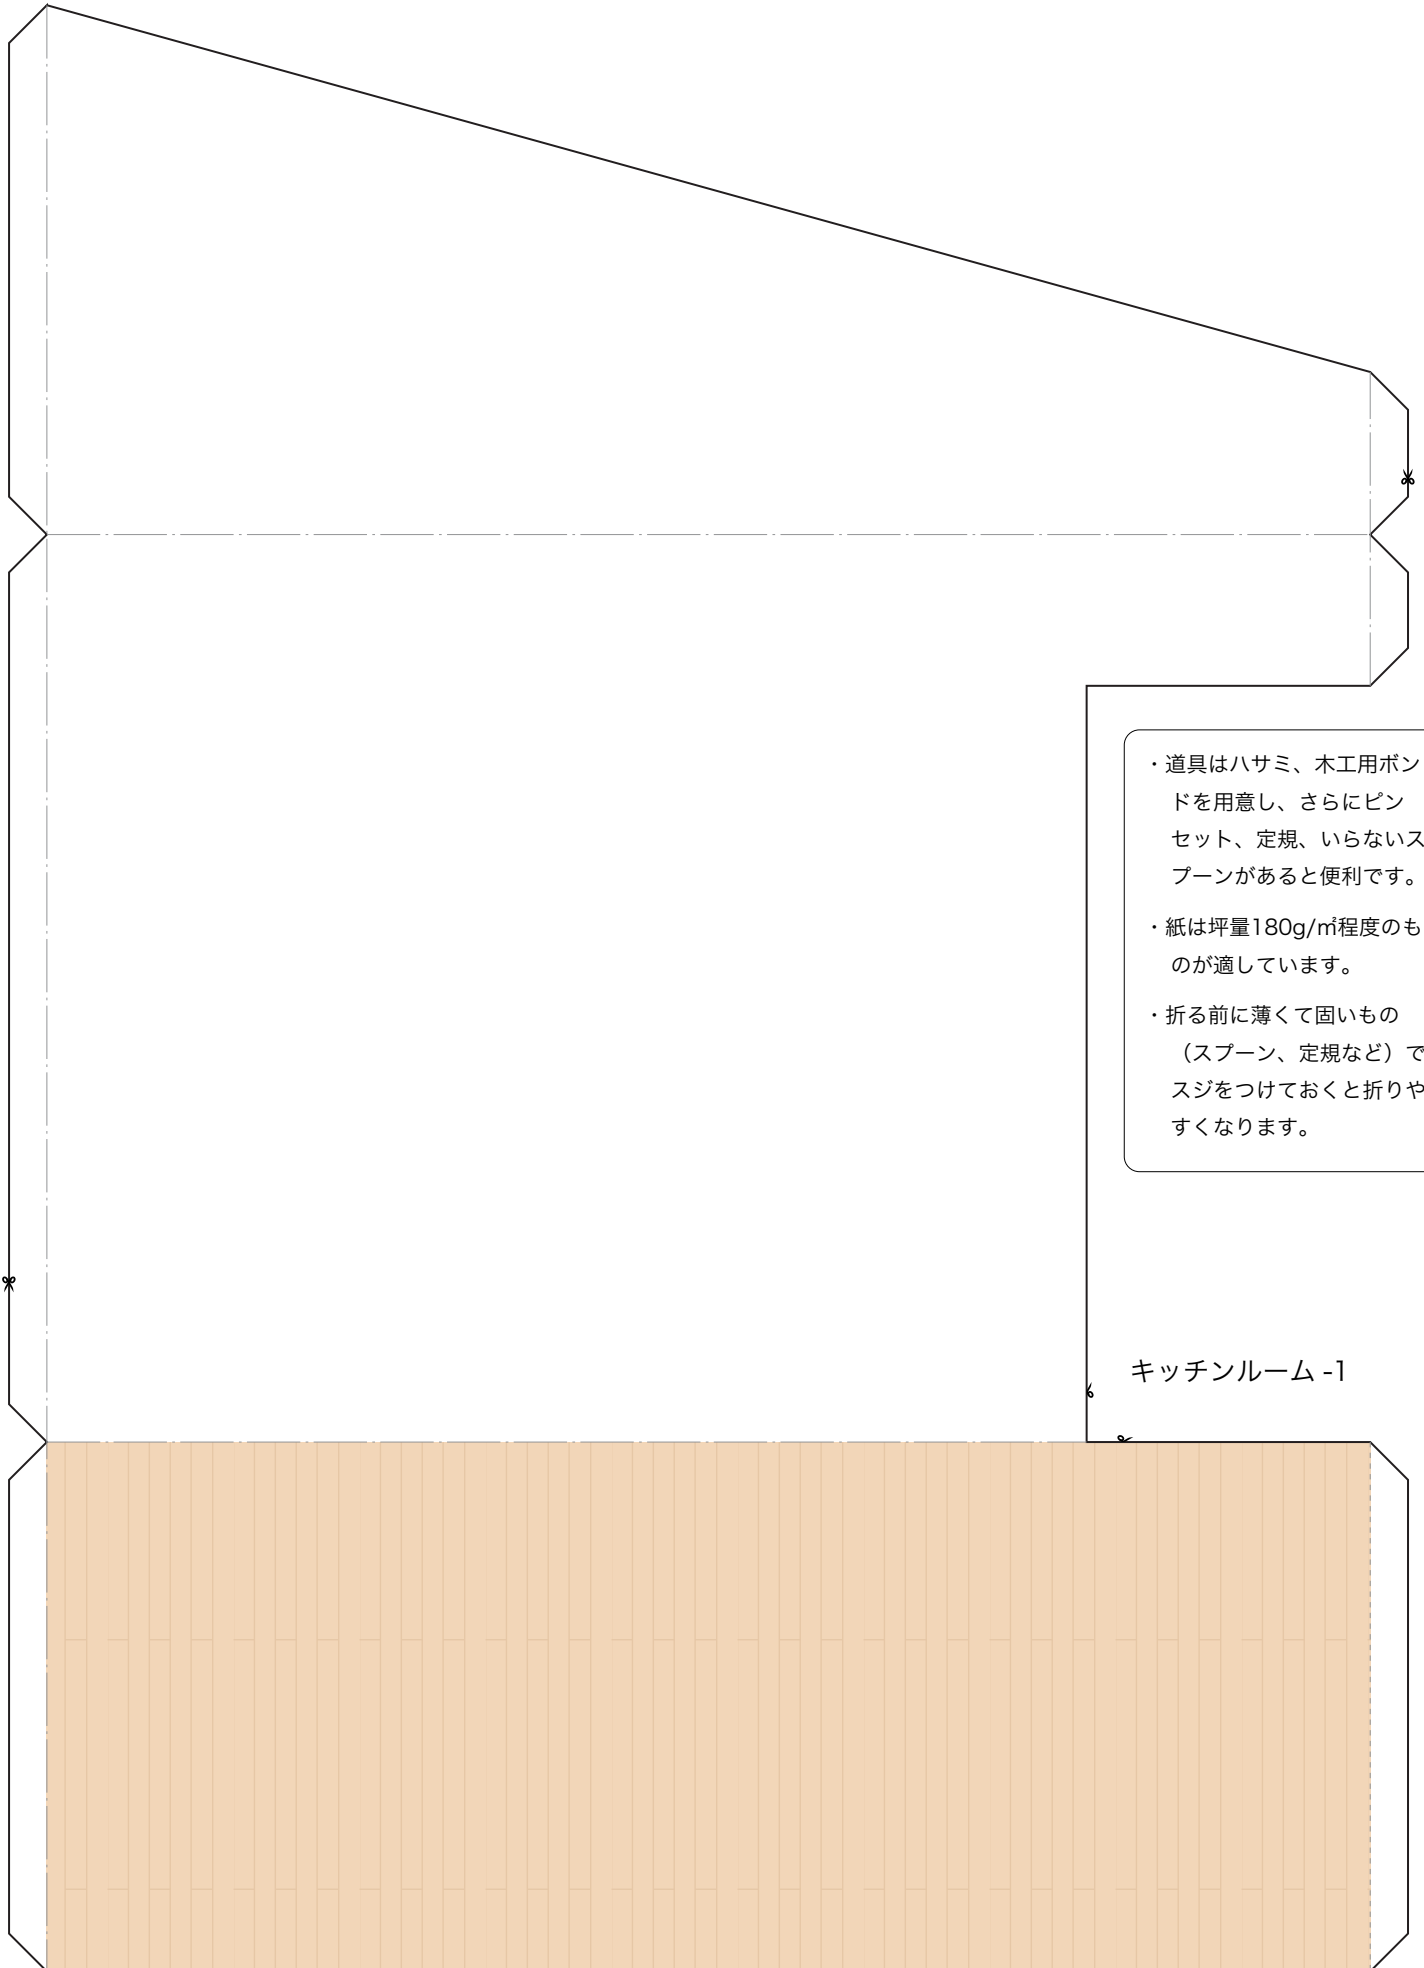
・道具はハサミ、木工用ボンドを用意し、さらにピンセット、定規、いらないスプーンがあると便利です。

・紙は坪量180g/㎡程度のものが適しています。

・折る前に薄くて固いもの（スプーン、定規など）でスジをつけておくと折りやすくなります。

キッチンルーム -1